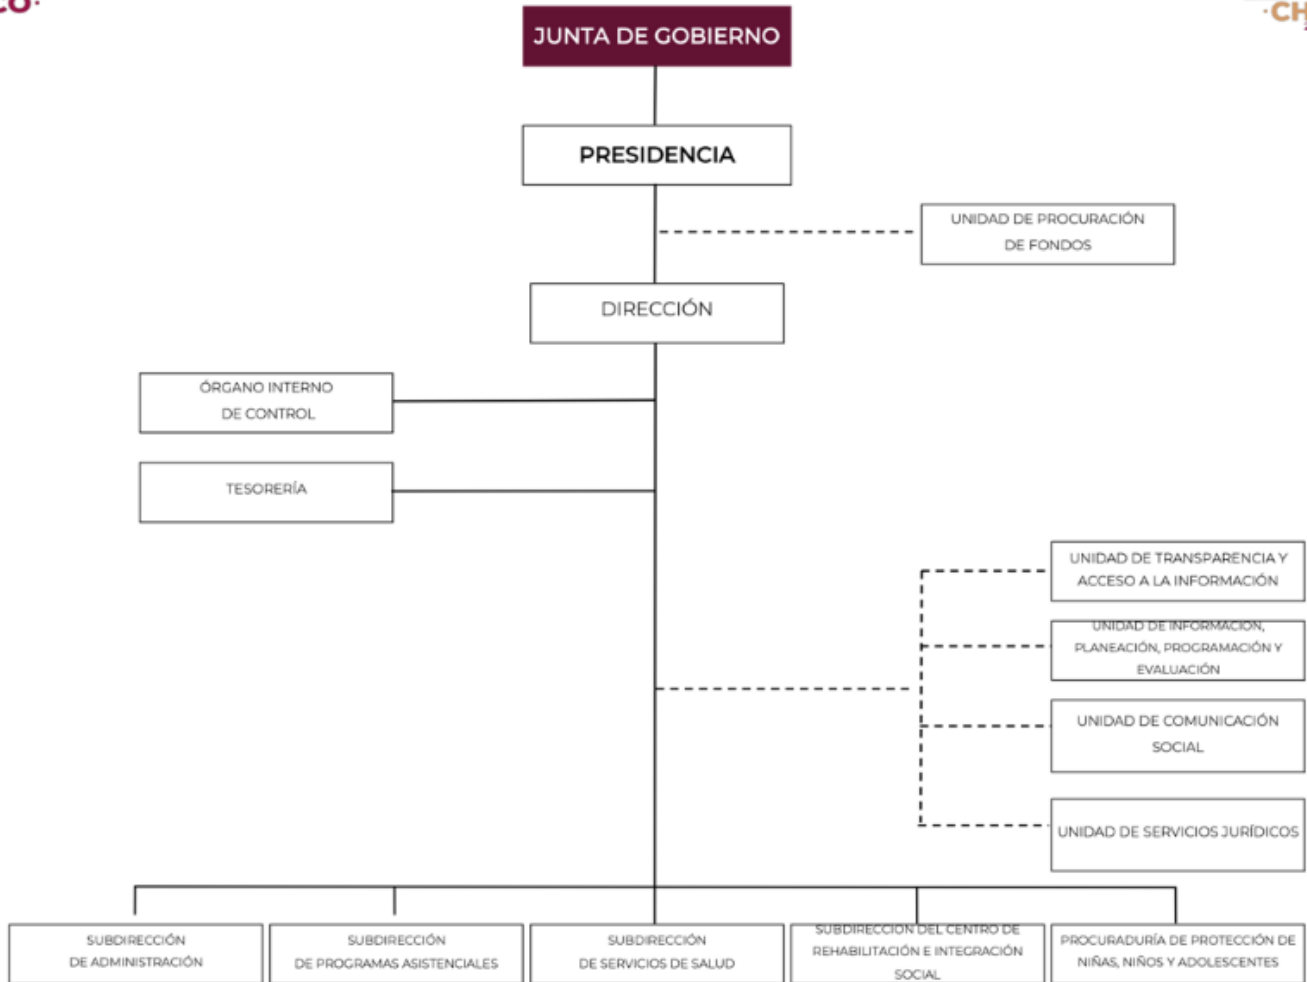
CO·

·CH

JUNTA DE GOBIERNO

PRESIDENCIA

UNIDAD DE PROCURACIÓN DE FONDOS

DIRECCIÓN

ÓRGANO INTERNO DE CONTROL

TESORERÍA

UNIDAD DE TRANSPARENCIA Y ACCESO A LA INFORMACIÓN

UNIDAD DE INFORMACIÓN, PLANEACIÓN, PROGRAMACIÓN Y EVALUACIÓN

UNIDAD DE COMUNICACIÓN SOCIAL

UNIDAD DE SERVICIOS JURÍDICOS

SUBDIRECCIÓN DE ADMINISTRACIÓN

SUBDIRECCIÓN DE PROGRAMAS ASISTENCIALES

SUBDIRECCIÓN DE SERVICIOS DE SALUD

SUBDIRECCIÓN DEL CENTRO DE REHABILITACIÓN E INTEGRACIÓN SOCIAL

PROCURADURÍA DE PROTECCIÓN DE NIÑAS, NIÑOS Y ADOLESCENTES